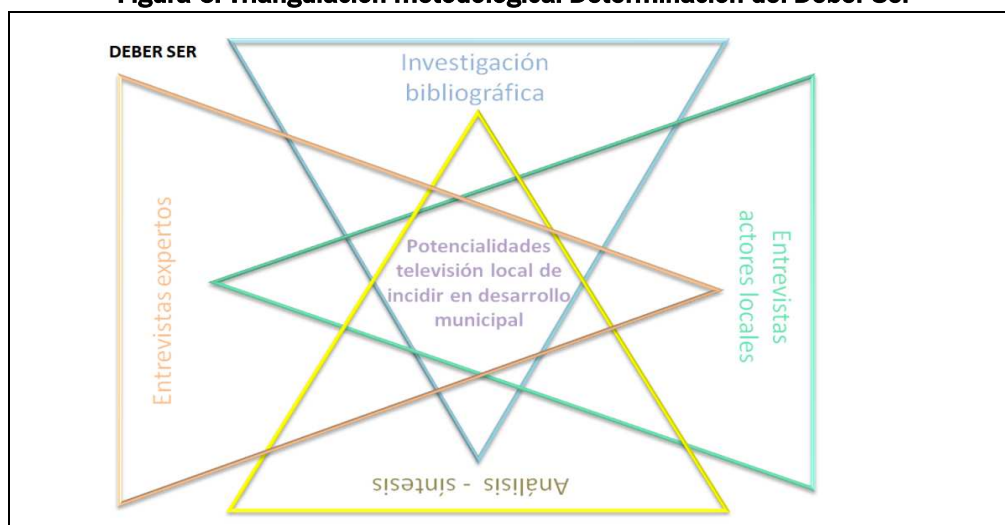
Figura 3. Triangulación metodológica: Determinación del Deber Ser

DEBER SER

Investigación bibliográfica

Entrevistas expertos

Potencialidades televisión local de incidir en desarrollo municipal

Entrevistas actores locales

Análisis - síntesis